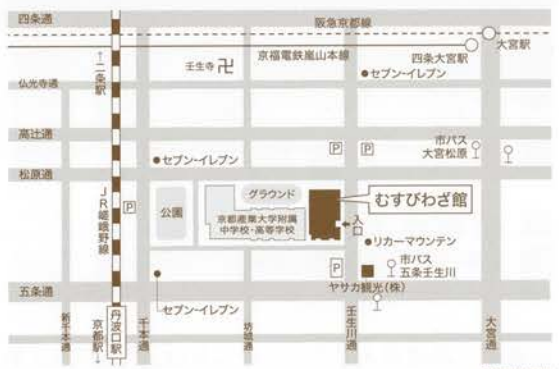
四条通
阪急京都線
大宮駅
京福電鉄嵐山本線
四条大宮駅
壬生寺
セブン-イレブン
二条駅
仏光寺通
高辻通
市バス
大宮松原
P
P
セブン-イレブン
松原通
JR嵯峨野線
P
公園
グラウンド
京都産業大学附属中学校・高等学校
むすびわざ館
入口
リカーマウンテン
市バス
五条壬生川
P
ヤサカ観光(株)
五条通
セブン-イレブン
丹波口駅
新千本通
京都駅
千本通
坊城通
壬生川通
大宮通